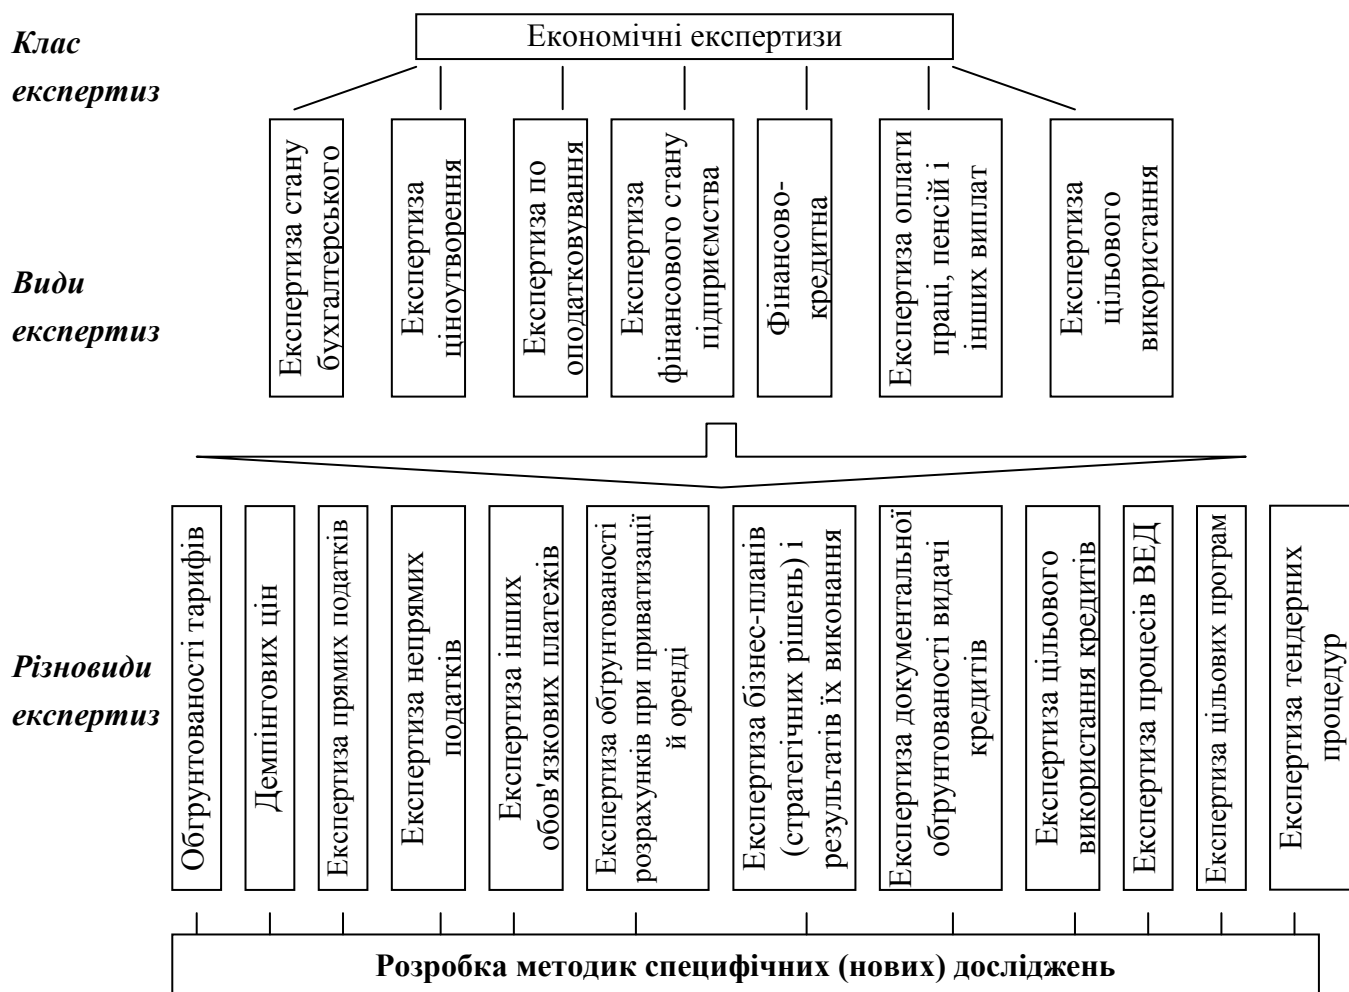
Клас експертиз

Економічні експертизи

Види експертиз

Експертиза стану бухгалтерського

Експертиза ціноутворення

Експертиза по оподатковування

Експертиза фінансового стану підприємства

Фінансово-кредитна

Експертиза оплати праці, пенсії і інших виплат

Експертиза цільового використання

Різновиди експертиз

Обгрунтованості тарифів

Демпінгових цін

Експертиза прямих податків

Експертиза непрямих податків

Експертиза інших обов'язкових платежів

Експертиза обгрунтованості розрахунків при приватизації й оренді

Експертиза бізнес-планів (стратегічних рішень) і результатів їх виконання

Експертиза документальної обгрунтованості видачі кредитів

Експертиза цільового використання кредитів

Експертиза процесів ВЕД

Експертиза цільових програм

Експертиза тендерних процедур

Розробка методик специфічних (нових) досліджень